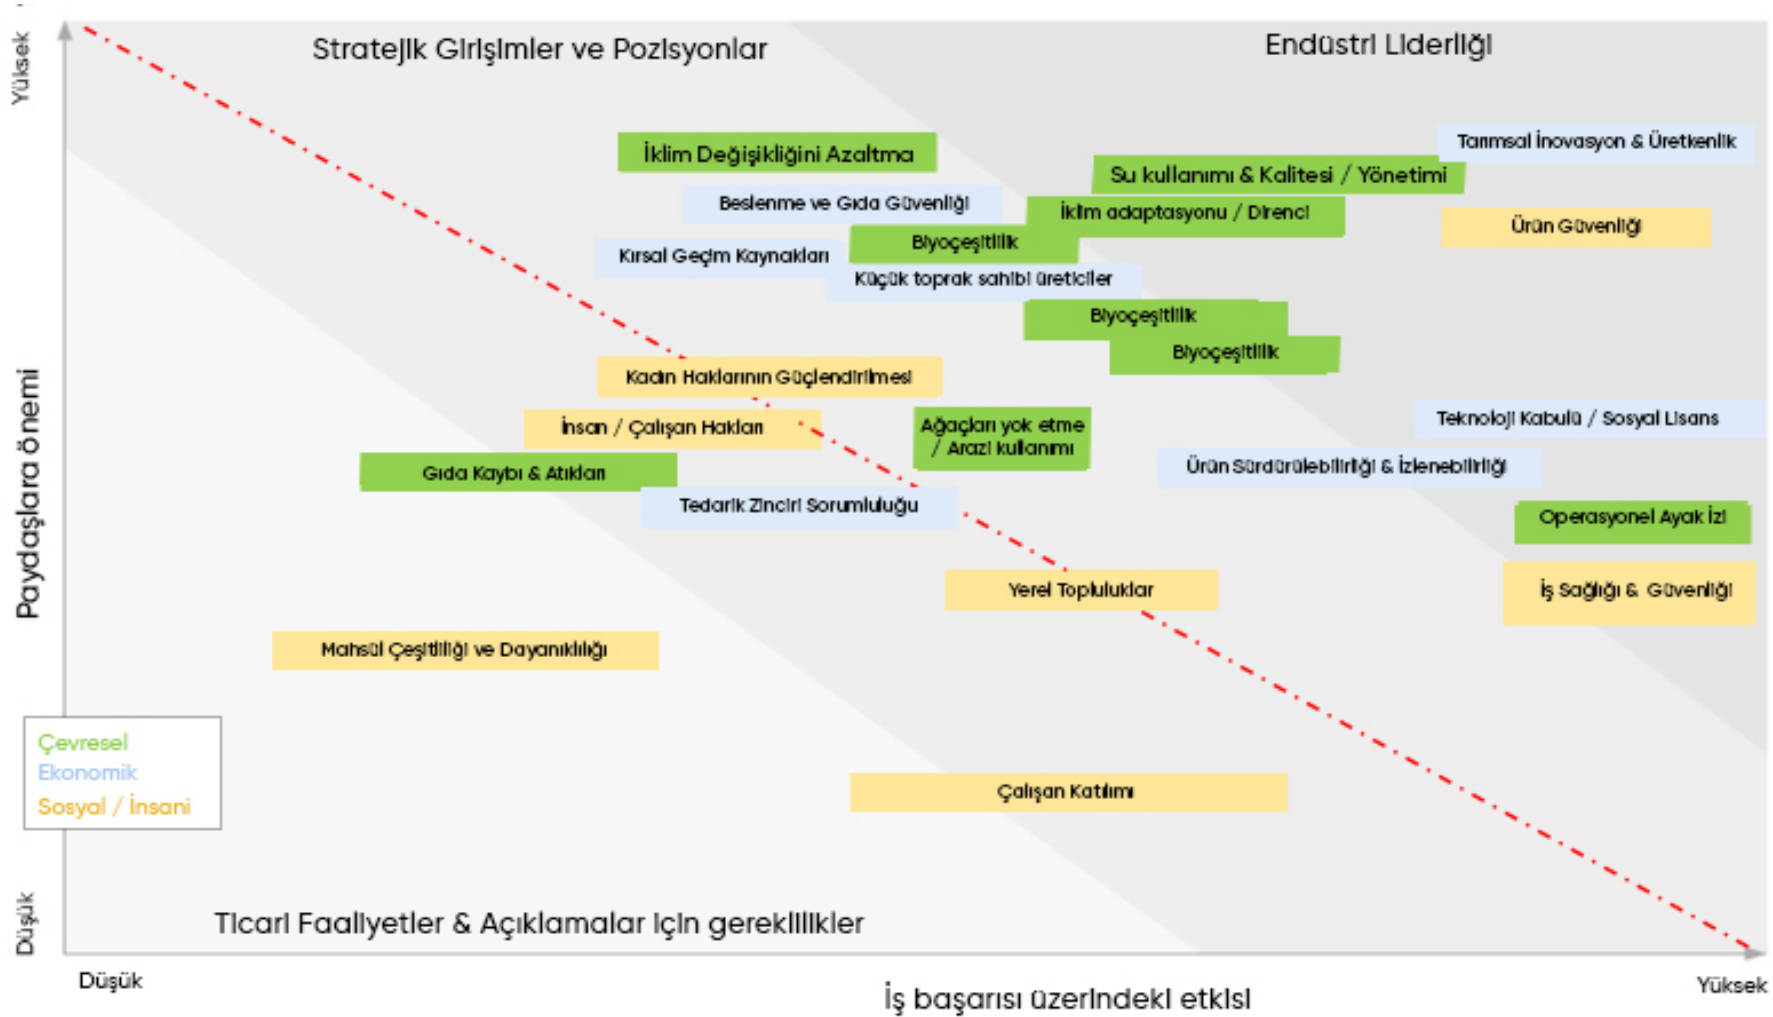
Yüksek

Stratejik Girişimler ve Pozisyonlar

Endüstri Liderliği

İklim Değişikliğini Azaltma

Tarımsal İnovasyon & Üretkenlik

Su kullanımı & Kalitesi / Yönetimi

Beslenme ve Gıda Güvenliği

İklim adaptasyonu / Direnci

Ürün Güvenliği

Kırsal Geçim Kaynakları

Biyoçeşitlilik

Küçük toprak sahibi üreticiler

Biyoçeşitlilik

Biyoçeşitlilik

Kadın Haklarının Güçlendirilmesi

Teknoloji Kabulü / Sosyal Lisans

İnsan / Çalışan Hakları

Ağaçları yok etme / Arazi kullanımı

Gıda Kaybı & Atıkları

Ürün Sürdürülebilirliği & İzlenebilirliği

Tedarik Zinciri Sorumluluğu

Operasyonel Ayak İzi

Paydaşlara önemi

Yerel Topluluklar

İş Sağlığı & Güvenliği

Mahsül Çeşitliliği ve Dayanıklılığı

Çevresel
Ekonomik
Sosyal / İnsani

Çalışan Katılımı

Düşük

Ticari Faaliyetler & Açıklamalar için gereklilikler

Düşük

İş başarısı üzerindeki etkisi

Yüksek